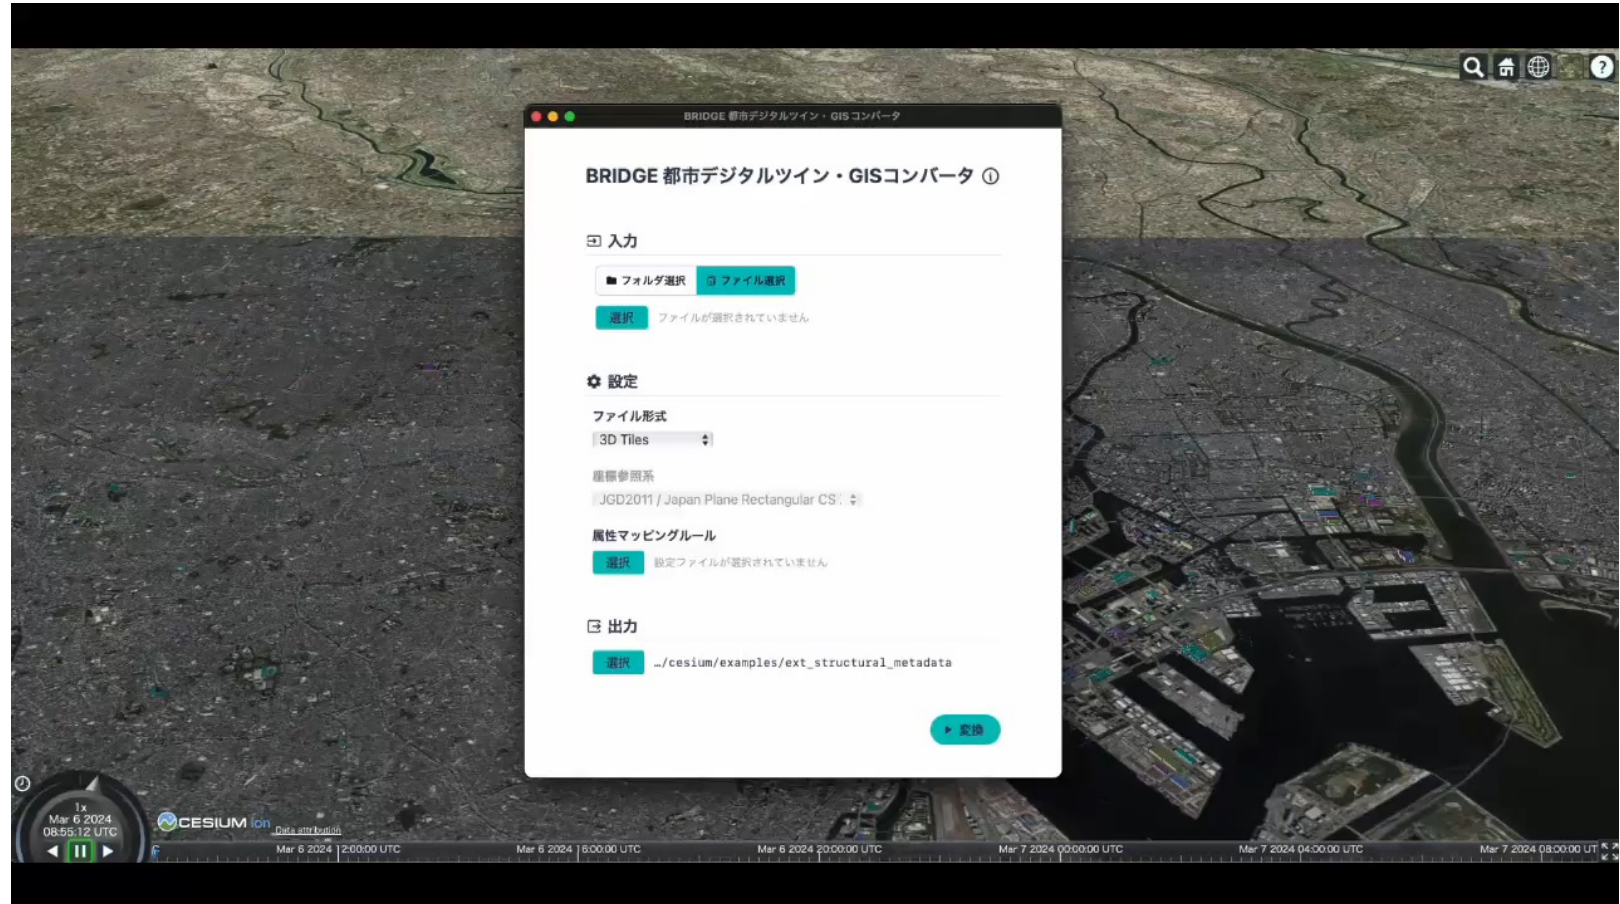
BRIDGE 都市デジタルツイン・GISコンバータ

BRIDGE 都市デジタルツイン・GISコンバータ ⓘ

入力

フォルダ選択 ファイル選択

選択 ファイルが選択されていません

設定

ファイル形式

3D Tiles

座標参照系

JGD2011 / Japan Plane Rectangular CS

属性マッピングルール

選択 設定ファイルが選択されていません

出力

選択 ../cesium/examples/ext_structural_metadata

変換

1x
Mar 6 2024
08:55:12 UTC

CESIUM ion Data attribution

Mar 6 2024 12:00:00 UTC Mar 6 2024 16:00:00 UTC Mar 6 2024 20:00:00 UTC Mar 7 2024 00:00:00 UTC Mar 7 2024 04:00:00 UTC Mar 7 2024 08:00:00 UT